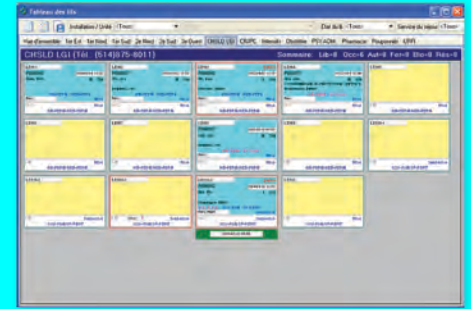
Tableau des lits

Installation / Unité <Tous>

État lit <Tous>

Service de séjour <Tous>

Vue d'ensemble | 1er Est | 1er Nord | 1er Sud | 2e Nord | 2e Sud | 2e Ouest | CHSLD LGI | CRJPC | Intensif | Obstétrie | PEV AGM | Pharmacie | Pouponnière | URFI

CHSLD LGI (Tél: (514)875-8011)

Sommaire: Lib=8 Occ=6 Aut=0 Fer=0 Blo=0 Rés=0

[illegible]